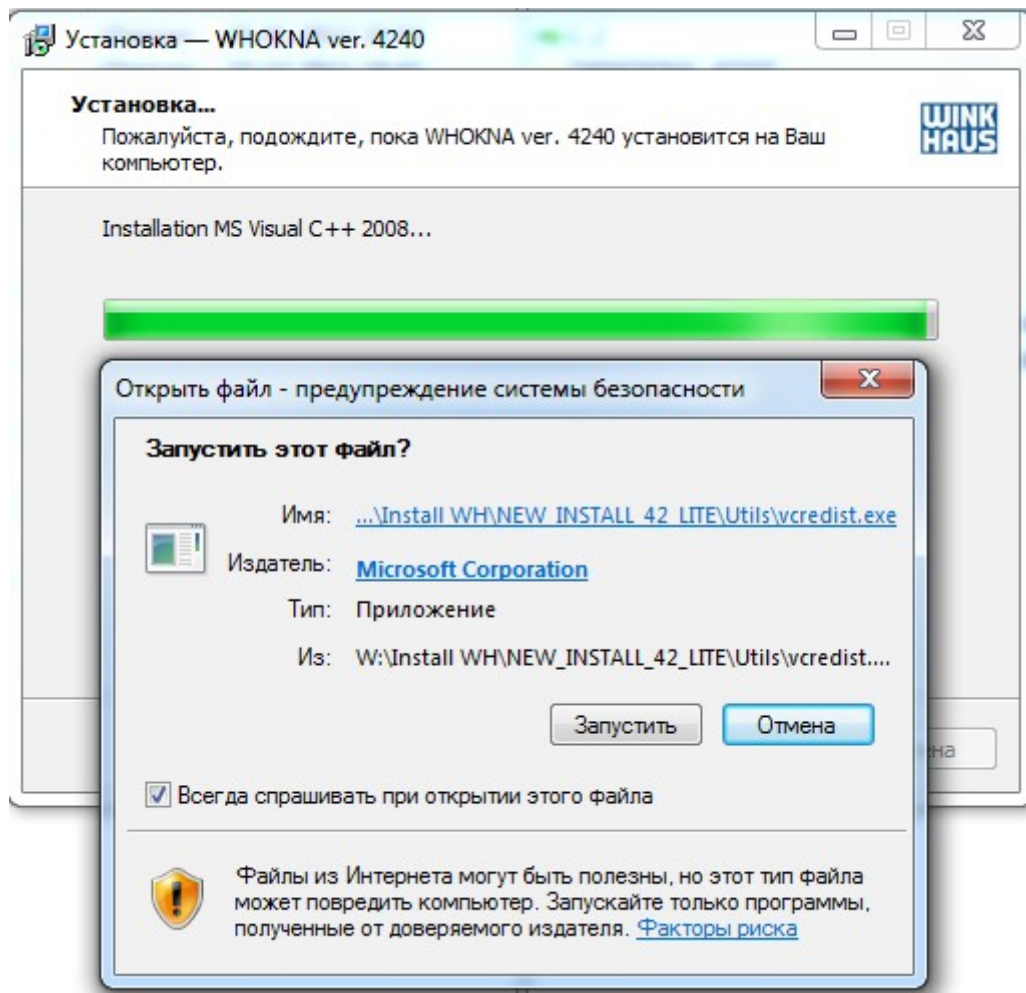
Установка — WHOKNA ver. 4240

Установка...
Пожалуйста, подождите, пока WHOKNA ver. 4240 установится на Ваш компьютер.

WINK HAUS

Installation MS Visual C++ 2008...

Открыть файл - предупреждение системы безопасности

Запустить этот файл?

Имя: ...\Install WH\NEW_INSTALL_42_LITE\Utils\vcredist.exe

Издатель: Microsoft Corporation

Тип: Приложение

Из: W:\Install WH\NEW_INSTALL_42_LITE\Utils\vcredist....

Запустить

Отмена

на

Всегда спрашивать при открытии этого файла

Файлы из Интернета могут быть полезны, но этот тип файла может повредить компьютер. Запускайте только программы, полученные от доверяемого издателя. Факторы риска